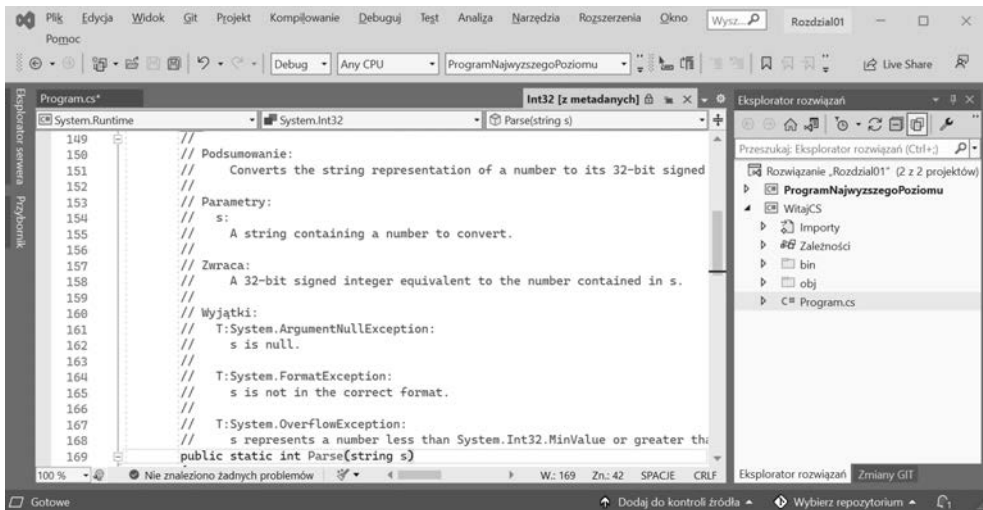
Plik Edycja Widok Git Projekt Kompilowanie Debuguj Test Analiza Narzędzia Rozszerzenia Okno Pomoc Wysz... Rozdzial01

Debug Any CPU ProgramNajwyzszegoPoziomu Live Share

Eksplorator serwera Przybornik

Program.cs* Int32 [z metadanych]

System.Runtime System.Int32 Parse(string s)

149 //
150 // Podsumowanie:
151 // Converts the string representation of a number to its 32-bit signed
152 //
153 // Parametry:
154 // s:
155 // A string containing a number to convert.
156 //
157 // Zwraca:
158 // A 32-bit signed integer equivalent to the number contained in s.
159 //
160 // Wyjątki:
161 // T:System.ArgumentNullException:
162 // s is null.
163 //
164 // T:System.FormatException:
165 // s is not in the correct format.
166 //
167 // T:System.OverflowException:
168 // s represents a number less than System.Int32.MinValue or greater tha
169 public static int Parse(string s)

100 % Nie znaleziono żadnych problemów W.: 169 Zn.: 42 SPACJE CRLF

Eksplorator rozwiązań

Przeszukaj: Eksplorator rozwiązań (Ctrl+;)

Rozwiązanie „Rozdzial01" (2 z 2 projektów)
ProgramNajwyzszegoPoziomu
WitajCS
Importy
Zależności
bin
obj
C# Program.cs

Eksplorator rozwiązań Zmiany GIT

Gotowe Dodaj do kontroli źródła Wybierz repozytorium